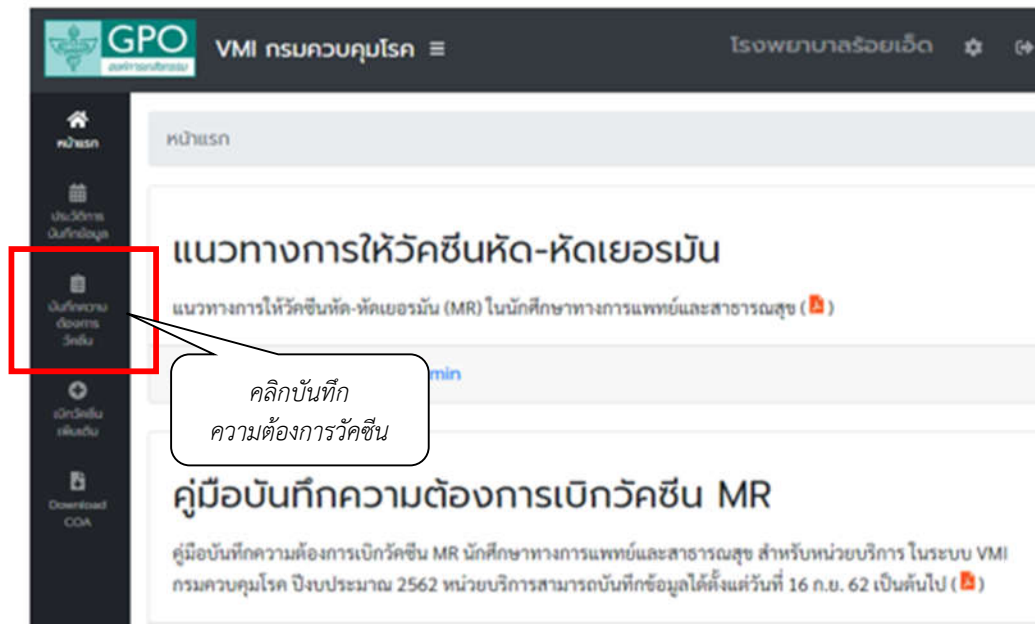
GPO
องค์การเภสัชกรรม

VMI กรมควบคุมโรค ≡

โรงพยาบาลร้อยเอ็ด

หน้าแรก

ประวัติการบันทึกข้อมูล

บันทึกความต้องการวัคซีน

เบิกวัคซีนเพิ่มเติม

Download COA

หน้าแรก

แนวทางการให้วัคซีนหัด-หัดเยอรมัน

แนวทางการให้วัคซีนหัด-หัดเยอรมัน (MR) ในนักศึกษาทางการแพทย์และสาธารณสุข ( )

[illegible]min

คลิกบันทึก
ความต้องการวัคซีน

คู่มือบันทึกความต้องการเบิกวัคซีน MR

คู่มือบันทึกความต้องการเบิกวัคซีน MR นักศึกษาทางการแพทย์และสาธารณสุข สำหรับหน่วยบริการ ในระบบ VMI กรมควบคุมโรค ปีงบประมาณ 2562 หน่วยบริการสามารถบันทึกข้อมูลได้ตั้งแต่วันที่ 16 ก.ย. 62 เป็นต้นไป ( )